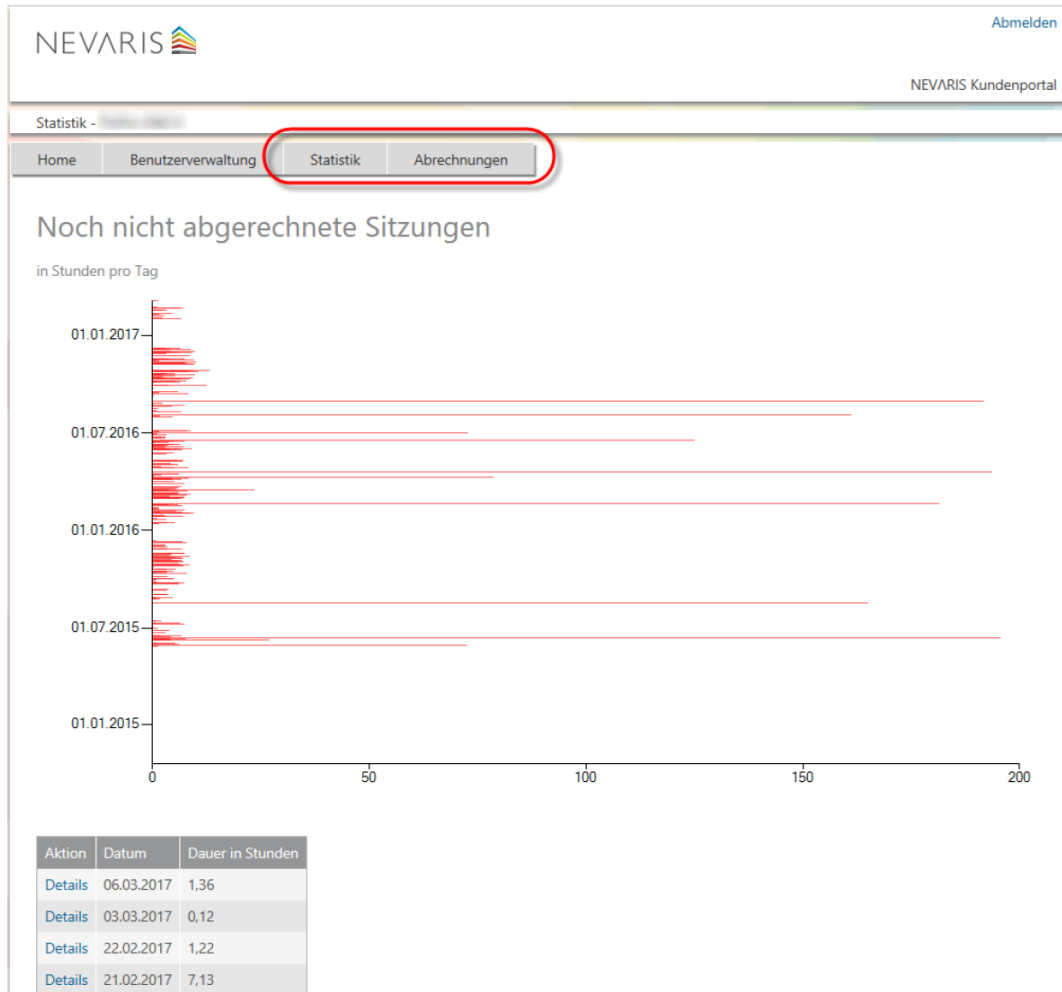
NEVARIS

Abmelden

NEVARIS Kundenportal

Statistik - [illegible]

Home | Benutzerverwaltung | Statistik | Abrechnungen

Noch nicht abgerechnete Sitzungen

in Stunden pro Tag

01.01.2017
01.07.2016
01.01.2016
01.07.2015
01.01.2015

0 50 100 150 200

| Aktion | Datum | Dauer in Stunden |
|---|---|---|
| Details | 06.03.2017 | 1,36 |
| Details | 03.03.2017 | 0,12 |
| Details | 22.02.2017 | 1,22 |
| Details | 21.02.2017 | 7,13 |